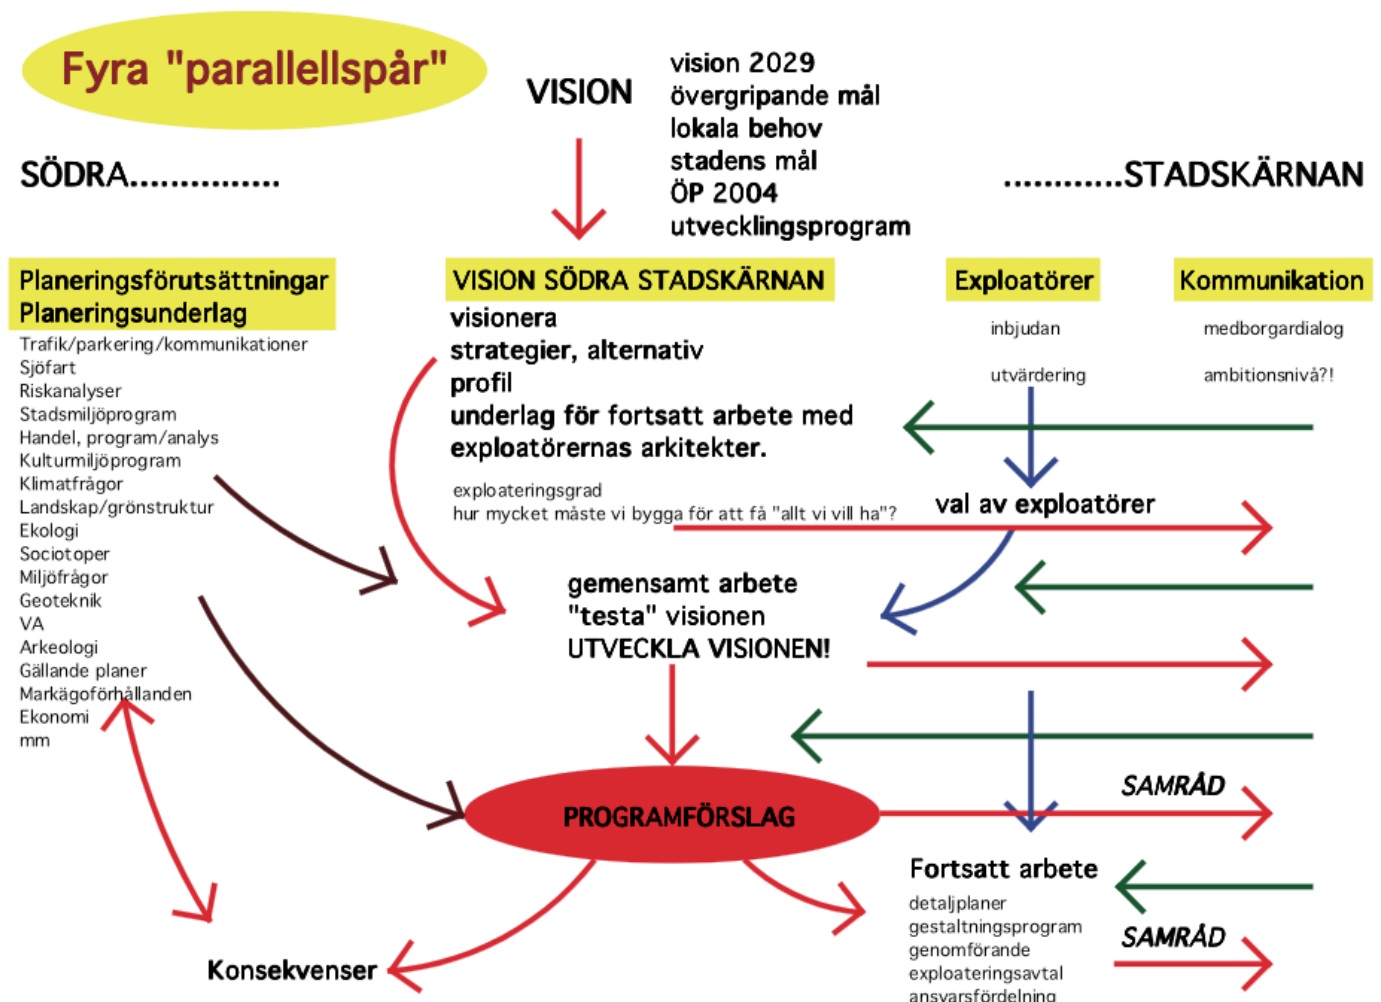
Fyra "parallellspår"

VISION

vision 2029
övergripande mål
lokala behov
stadens mål
ÖP 2004
utvecklingsprogram

SÖDRA...............

............STADSKÄRNAN

Planeringsförutsättningar
Planeringsunderlag

Trafik/parkering/kommunikationer
Sjöfart
Riskanalyser
Stadsmiljöprogram
Handel, program/analys
Kulturmiljöprogram
Klimatfrågor
Landskap/grönstruktur
Ekologi
Sociotoper
Miljöfrågor
Geoteknik
VA
Arkeologi
Gällande planer
Markägoförhållanden
Ekonomi
mm

VISION SÖDRA STADSKÄRNAN
visionera
strategier, alternativ
profil
underlag för fortsatt arbete med exploatörernas arkitekter.

exploateringsgrad
hur mycket måste vi bygga för att få "allt vi vill ha"?

Exploatörer
inbjudan
utvärdering

Kommunikation
medborgardialog
ambitionsnivå?!

val av exploatörer

gemensamt arbete
"testa" visionen
UTVECKLA VISIONEN!

PROGRAMFÖRSLAG

SAMRÅD

Fortsatt arbete
detaljplaner
gestaltningsprogram
genomförande
exploateringsavtal
ansvarsfördelning

SAMRÅD

Konsekvenser